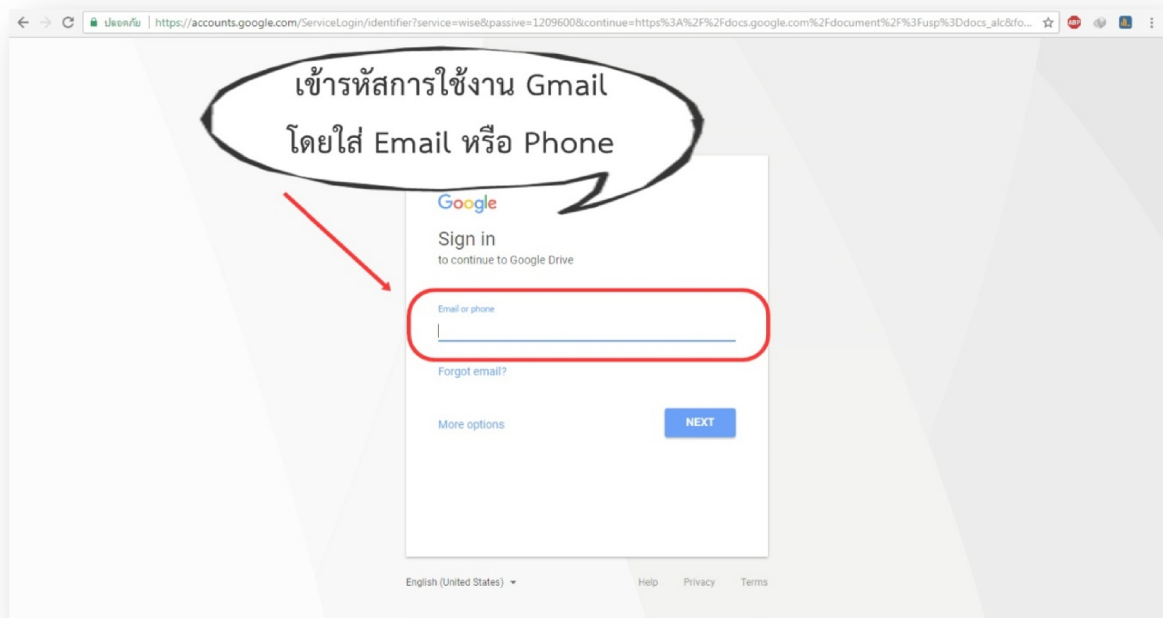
ปลอดภัย | https://accounts.google.com/ServiceLogin/identifier?service=wise&passive=1209600&continue=https%3A%2F%2Fdocs.google.com%2Fdocument%2F%3Fusp%3Ddocs_alc&fo...

ABP

เข้ารหัสการใช้งาน Gmail
โดยใส่ Email หรือ Phone

Google

Sign in
to continue to Google Drive

Email or phone

Forgot email?

More options

NEXT

English (United States)

Help Privacy Terms